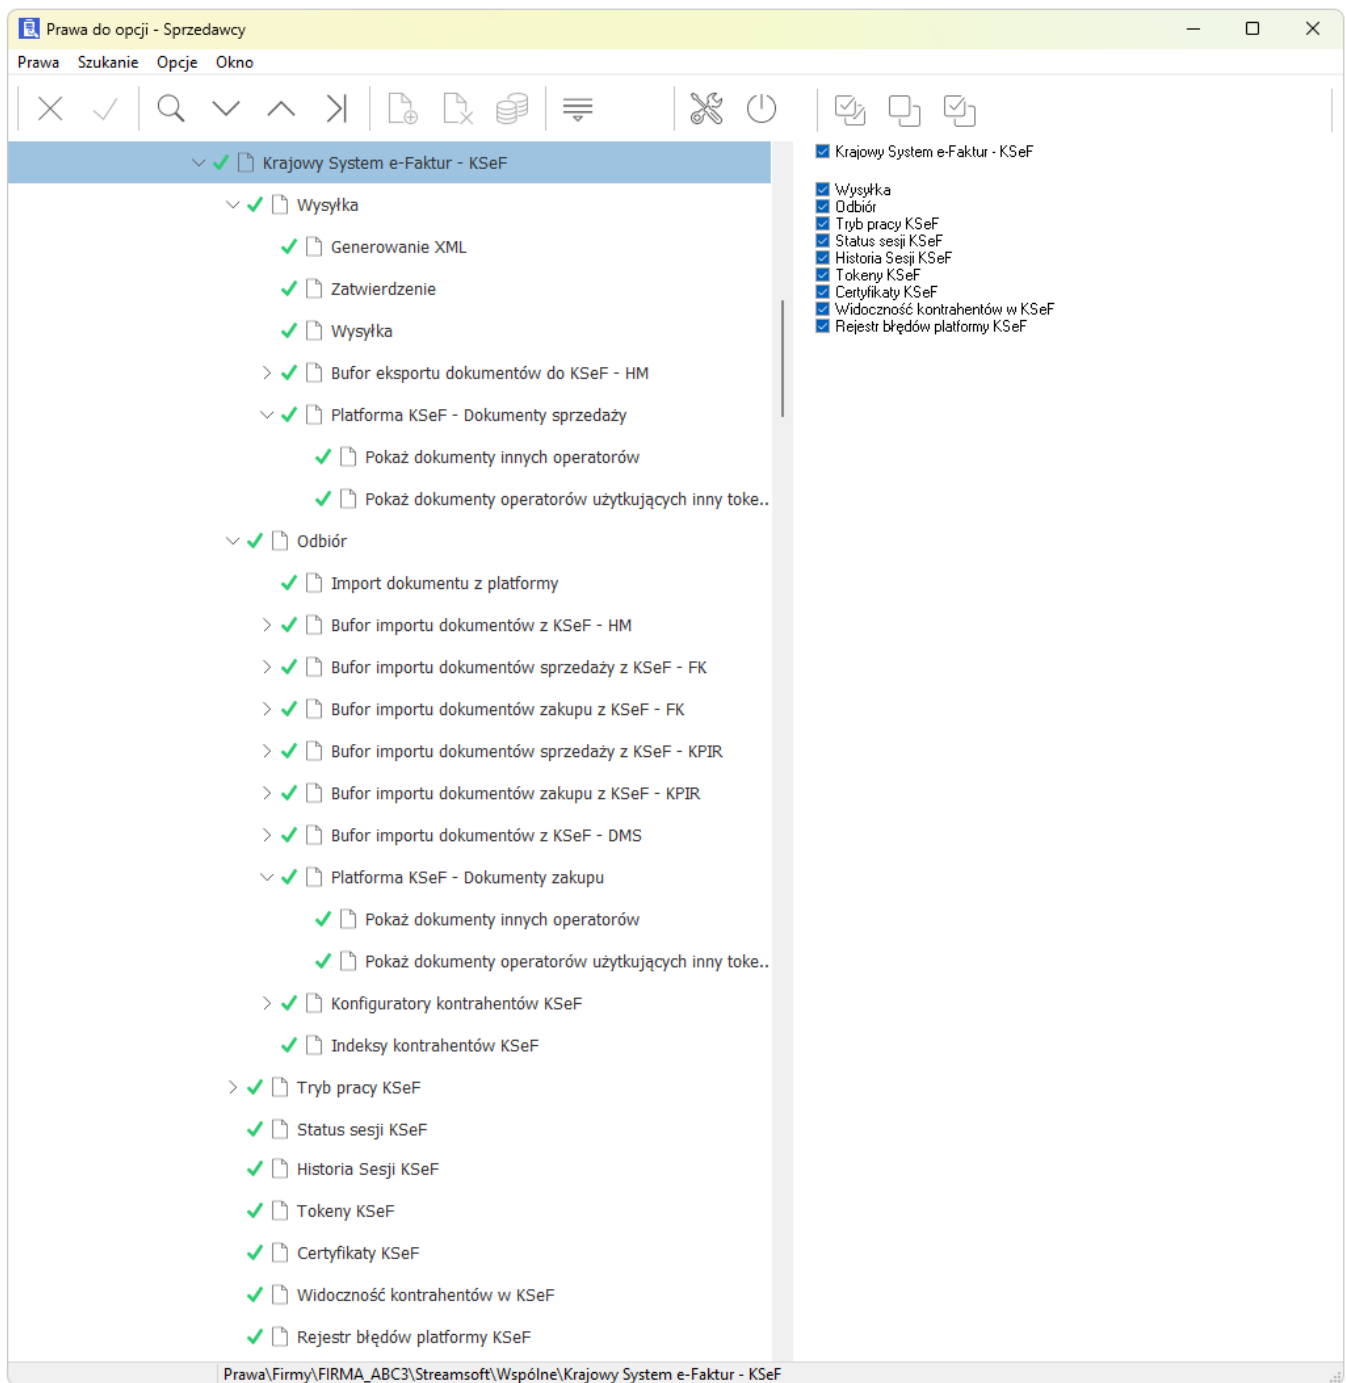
Prawa do opcji - Sprzedawcy

Prawa Szukanie Opcje Okno

Krajowy System e-Faktur - KSeF
Wysyłka
Generowanie XML
Zatwierdzenie
Wysyłka
Bufor eksportu dokumentów do KSeF - HM
Platforma KSeF - Dokumenty sprzedaży
Pokaż dokumenty innych operatorów
Pokaż dokumenty operatorów użytkujących inny toke..
Odbiór
Import dokumentu z platformy
Bufor importu dokumentów z KSeF - HM
Bufor importu dokumentów sprzedaży z KSeF - FK
Bufor importu dokumentów zakupu z KSeF - FK
Bufor importu dokumentów sprzedaży z KSeF - KPIR
Bufor importu dokumentów zakupu z KSeF - KPIR
Bufor importu dokumentów z KSeF - DMS
Platforma KSeF - Dokumenty zakupu
Pokaż dokumenty innych operatorów
Pokaż dokumenty operatorów użytkujących inny toke..
Konfiguratory kontrahentów KSeF
Indeksy kontrahentów KSeF
Tryb pracy KSeF
Status sesji KSeF
Historia Sesji KSeF
Tokeny KSeF
Certyfikaty KSeF
Widoczność kontrahentów w KSeF
Rejestr błędów platformy KSeF

Krajowy System e-Faktur - KSeF

Wysyłka
Odbiór
Tryb pracy KSeF
Status sesji KSeF
Historia Sesji KSeF
Tokeny KSeF
Certyfikaty KSeF
Widoczność kontrahentów w KSeF
Rejestr błędów platformy KSeF

Prawa\Firmy\FIRMA_ABC3\Streamsoft\Wspólne\Krajowy System e-Faktur - KSeF